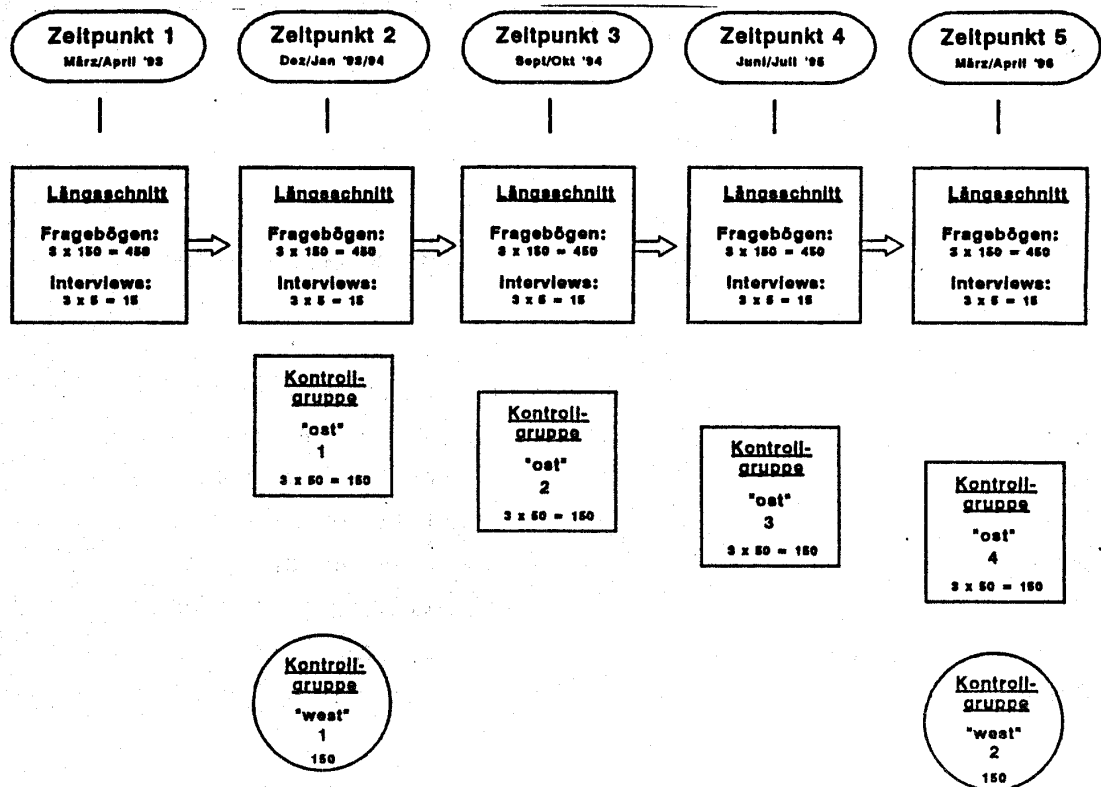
Zeitpunkt 1
März/April '93

Zeitpunkt 2
Dez/Jan '93/94

Zeitpunkt 3
Sept/Okt '94

Zeitpunkt 4
Juni/Juli '95

Zeitpunkt 5
März/April '96

Längsschnitt
Fragebögen:
3 x 150 = 450
Interviews:
3 x 5 = 15

Längsschnitt
Fragebögen:
3 x 150 = 450
Interviews:
3 x 5 = 15

Längsschnitt
Fragebögen:
3 x 150 = 450
Interviews:
3 x 5 = 15

Längsschnitt
Fragebögen:
3 x 150 = 450
Interviews:
3 x 5 = 15

Längsschnitt
Fragebögen:
3 x 150 = 450
Interviews:
3 x 5 = 15

Kontroll-gruppe
"ost"
1
3 x 50 = 150

Kontroll-gruppe
"ost"
2
3 x 50 = 150

Kontroll-gruppe
"ost"
3
3 x 50 = 150

Kontroll-gruppe
"ost"
4
3 x 50 = 150

Kontroll-gruppe
"west"
1
150

Kontroll-gruppe
"west"
2
150